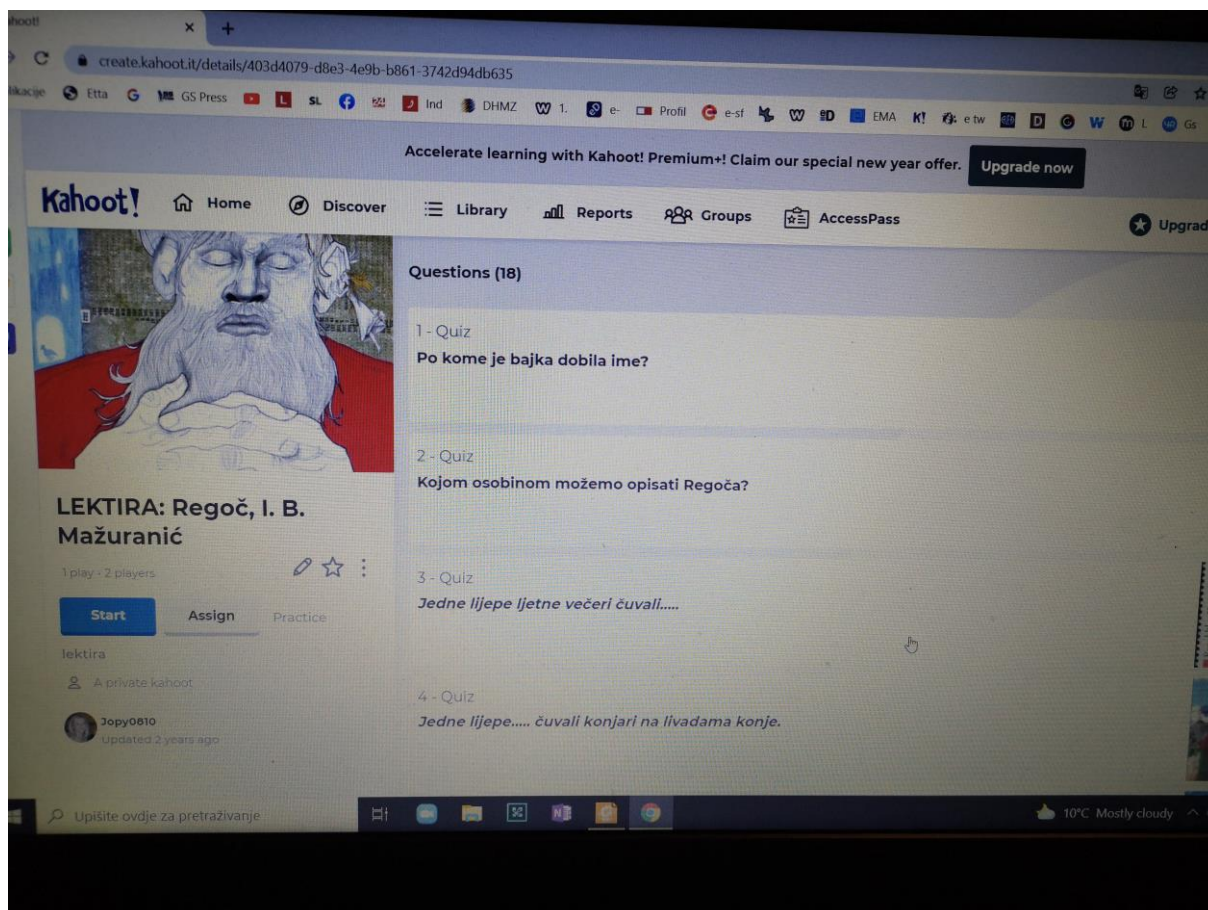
hoot!

create.kahoot.it/details/403d4079-d8e3-4e9b-b861-3742d94db635

likacije Etta G GS Press L SL Ind DHMZ 1. e- Profil e-sf EMA K! e tw D W L Gs

Accelerate learning with Kahoot! Premium+! Claim our special new year offer. Upgrade now

Kahoot! Home Discover Library Reports Groups AccessPass Upgrad

Questions (18)

1 - Quiz
Po kome je bajka dobila ime?

2 - Quiz
Kojom osobinom možemo opisati Regoča?

3 - Quiz
Jedne lijepe ljetne večeri čuvali.....

4 - Quiz
Jedne lijepe..... čuvali konjari na livadama konje.

LEKTIRA: Regoč, I. B. Mažuranić

1 play · 2 players

Start Assign Practice

lektira

A private kahoot

Jopy0810
Updated 2 years ago

Upišite ovdje za pretraživanje

10°C Mostly cloudy